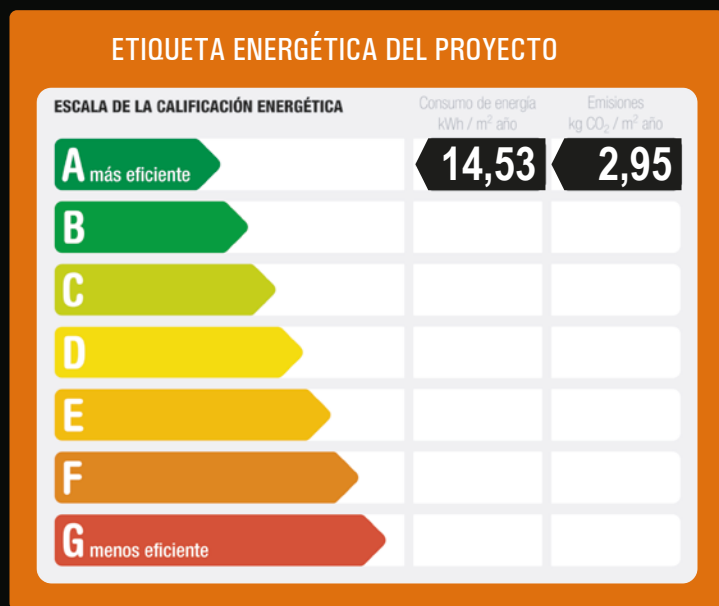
ETIQUETA ENERGÉTICA DEL PROYECTO

| ESCALA DE LA CALIFICACIÓN ENERGÉTICA | Consumo de energía kWh / $m^2$ año | Emisiones kg $CO_2$ / $m^2$ año |
|---|---|---|
| A más eficiente | 14,53 | 2,95 |
| B | | |
| C | | |
| D | | |
| E | | |
| F | | |
| G menos eficiente | | |